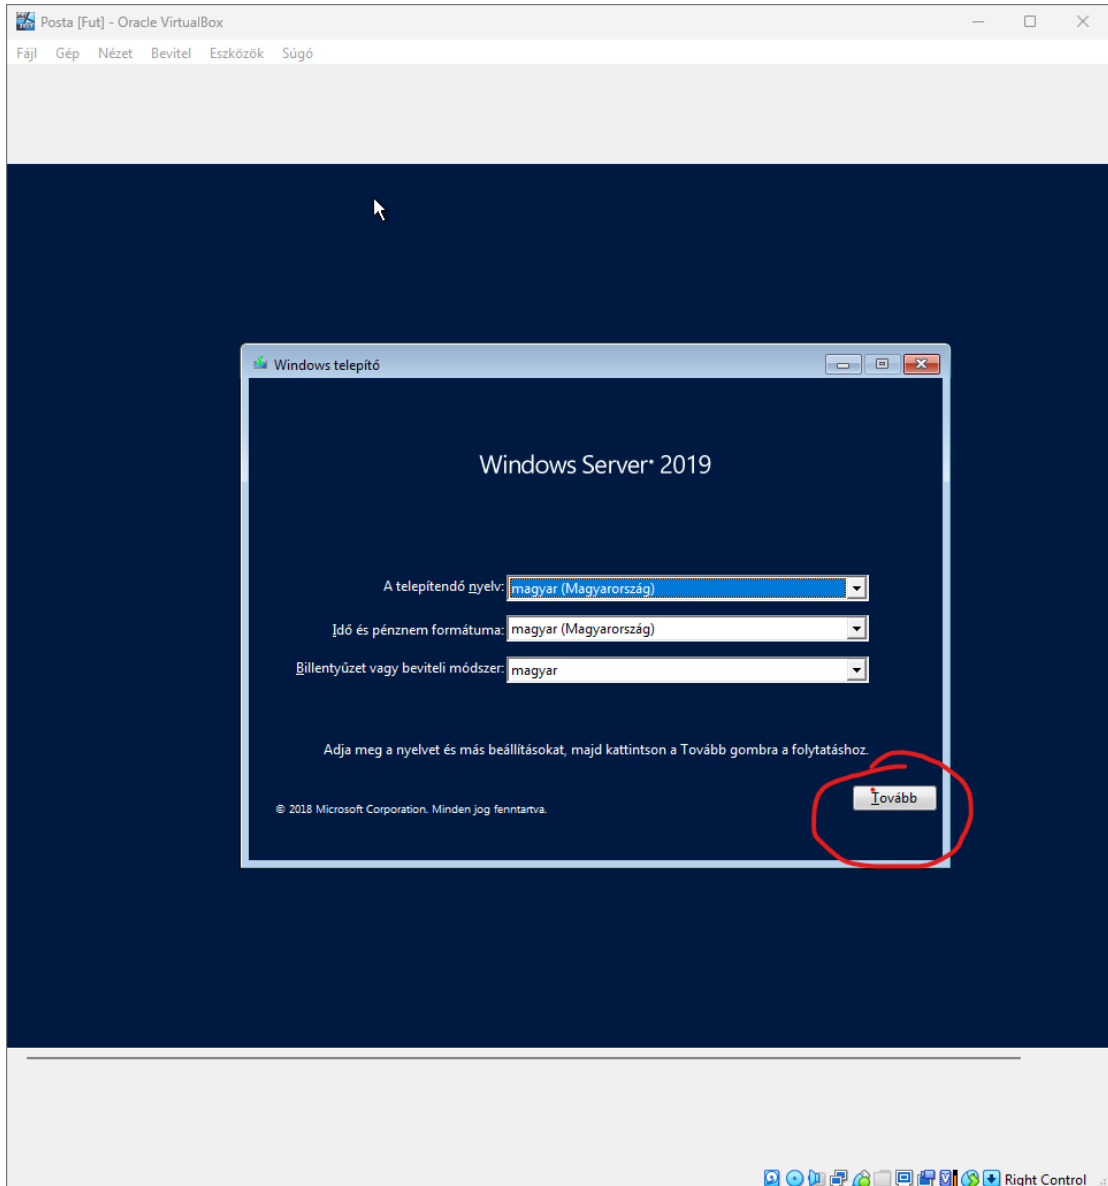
Posta [Fut] - Oracle VirtualBox

Fájl Gép Nézet Bevitel Eszközök Súgó

Windows telepítő

Windows Server® 2019

A telepítendő nyelv: magyar (Magyarország)

Idő és pénznem formátuma: magyar (Magyarország)

Billentyűzet vagy beviteli módszer: magyar

Adja meg a nyelvet és más beállításokat, majd kattintson a Tovább gombra a folytatáshoz.

© 2018 Microsoft Corporation. Minden jog fenntartva.

Tovább

Right Control